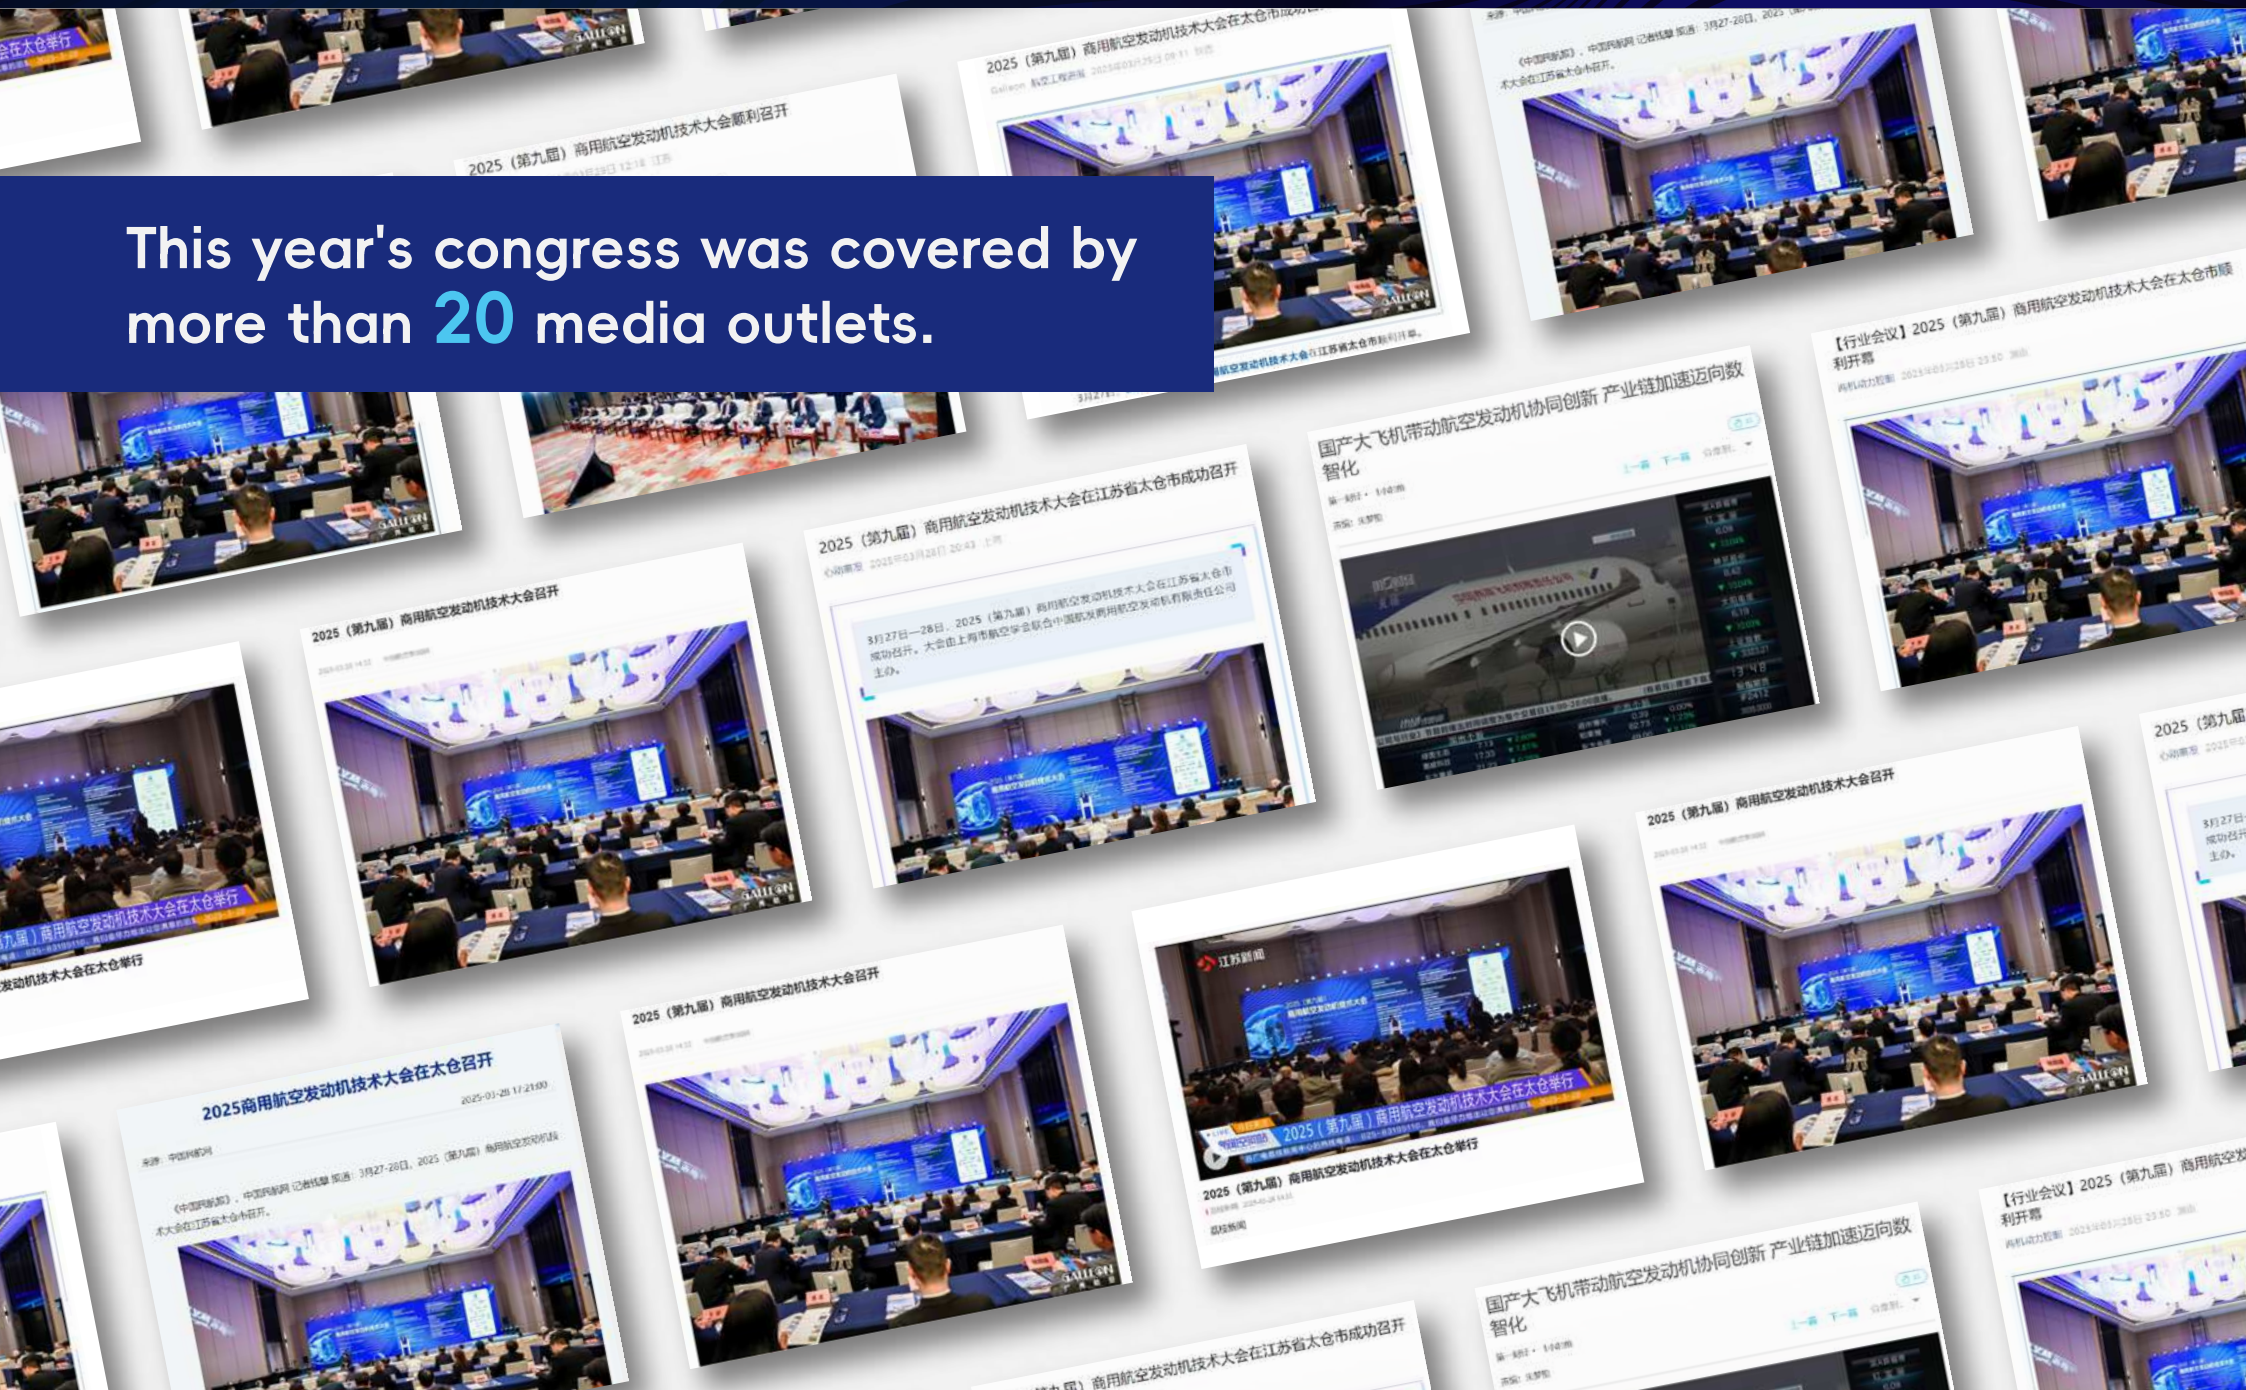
This year's congress was covered by more than 20 media outlets.

2025（第九届）商用航空发动机技术大会在太仓市成功召开

2025（第九届）商用航空发动机技术大会顺利召开

【行业会议】2025（第九届）商用航空发动机技术大会在太仓市顺利开幕

国产大飞机带动航空发动机协同创新 产业链加速迈向数智化

2025（第九届）商用航空发动机技术大会在江苏省太仓市成功召开

3月27日—28日，2025（第九届）商用航空发动机技术大会在江苏省太仓市成功召开。大会由上海市航空学会联合中国航发商用航空发动机有限责任公司主办。

2025（第九届）商用航空发动机技术大会召开

2025（第九届）商用航空发动机技术大会召开

2025商用航空发动机技术大会在太仓召开

2025-03-28 17:21:00

江苏新闻

2025（第九届）商用航空发动机技术大会在太仓举行

2025（第九届）商用航空发动机技术大会在太仓举行

2025（第九届）商用航空发动机技术大会召开

【行业会议】2025（第九届）商用航空发动机技术大会在太仓市顺利开幕

国产大飞机带动航空发动机协同创新 产业链加速迈向数智化

2025（第九届）商用航空发动机技术大会在江苏省太仓市成功召开